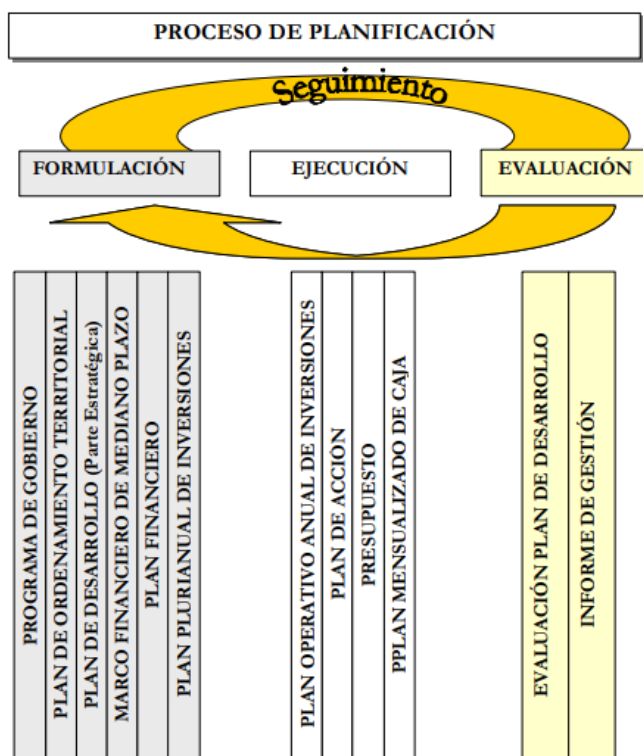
PROCESO DE PLANIFICACIÓN

Seguimiento

FORMULACIÓN

EJECUCIÓN

EVALUACIÓN

PROGRAMA DE GOBIERNO

PLAN DE ORDENAMIENTO TERRITORIAL

PLAN DE DESARROLLO (Parte Estratégica)

MARCO FINANCIERO DE MEDIANO PLAZO

PLAN FINANCIERO

PLAN PLURIANUAL DE INVERSIONES

PLAN OPERATIVO ANUAL DE INVERSIONES

PLAN DE ACCIÓN

PRESUPUESTO

PPLAN MENSUALIZADO DE CAJA

EVALUACIÓN PLAN DE DESARROLLO

INFORME DE GESTIÓN